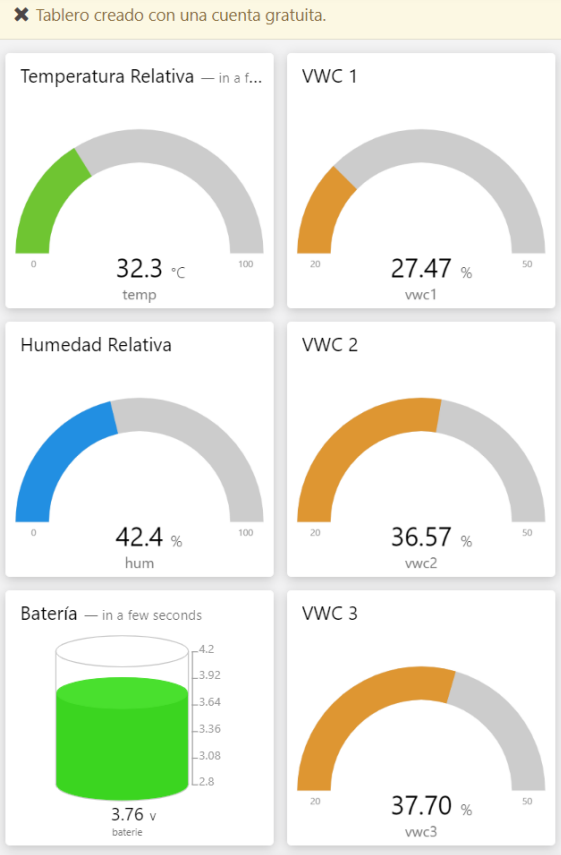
✖ Tablero creado con una cuenta gratuita.

Temperatura Relativa — in a f...

0 32.3 °C 100

temp

VWC 1

20 27.47 % 50

vwc1

Humedad Relativa

0 42.4 % 100

hum

VWC 2

20 36.57 % 50

vwc2

Batería — in a few seconds

4.2
3.92
3.64
3.36
3.08
2.8

3.76 v

baterie

VWC 3

20 37.70 % 50

vwc3